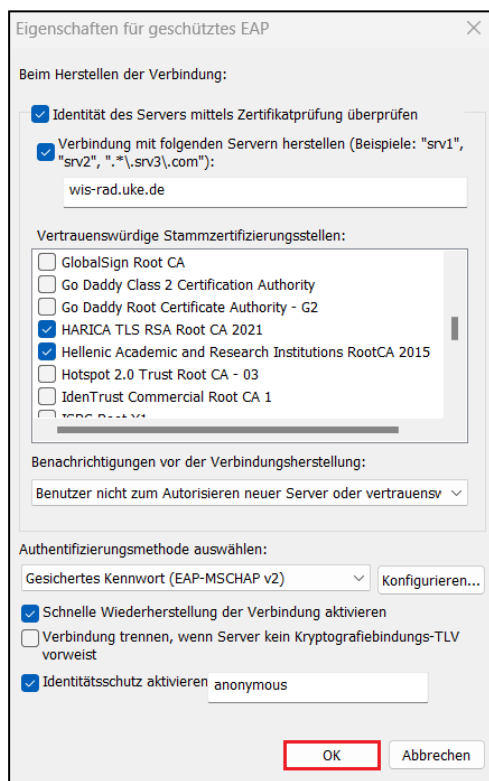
Eigenschaften für geschütztes EAP

×

Beim Herstellen der Verbindung:

Identität des Servers mittels Zertifikatprüfung überprüfen

Verbindung mit folgenden Servern herstellen (Beispiele: "srv1", "srv2", ".*\.srv3\.com"):

wis-rad.uke.de

Vertrauenswürdige Stammzertifizierungsstellen:

GlobalSign Root CA
Go Daddy Class 2 Certification Authority
Go Daddy Root Certificate Authority - G2
HARICA TLS RSA Root CA 2021
Hellenic Academic and Research Institutions RootCA 2015
Hotspot 2.0 Trust Root CA - 03
IdenTrust Commercial Root CA 1
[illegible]

Benachrichtigungen vor der Verbindungsherstellung:

Benutzer nicht zum Autorisieren neuer Server oder vertrauensv

Authentifizierungsmethode auswählen:

Gesichertes Kennwort (EAP-MSCHAP v2)

Konfigurieren...

Schnelle Wiederherstellung der Verbindung aktivieren

Verbindung trennen, wenn Server kein Kryptografiebindungs-TLV vorweist

Identitätsschutz aktivieren

anonymous

OK

Abbrechen